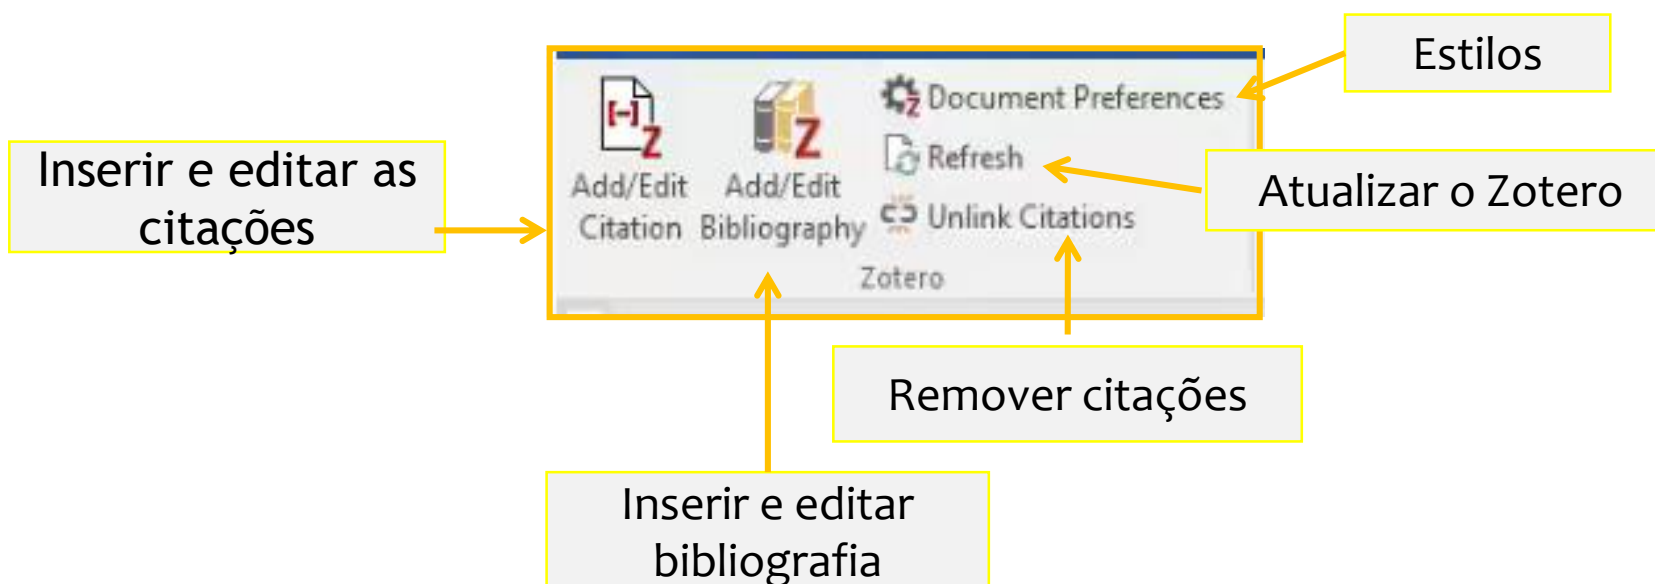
Estilos

Inserir e editar as citações

Add/Edit Citation

Add/Edit Bibliography

Document Preferences

Refresh

Unlink Citations

Zotero

Atualizar o Zotero

Remover citações

Inserir e editar bibliografia